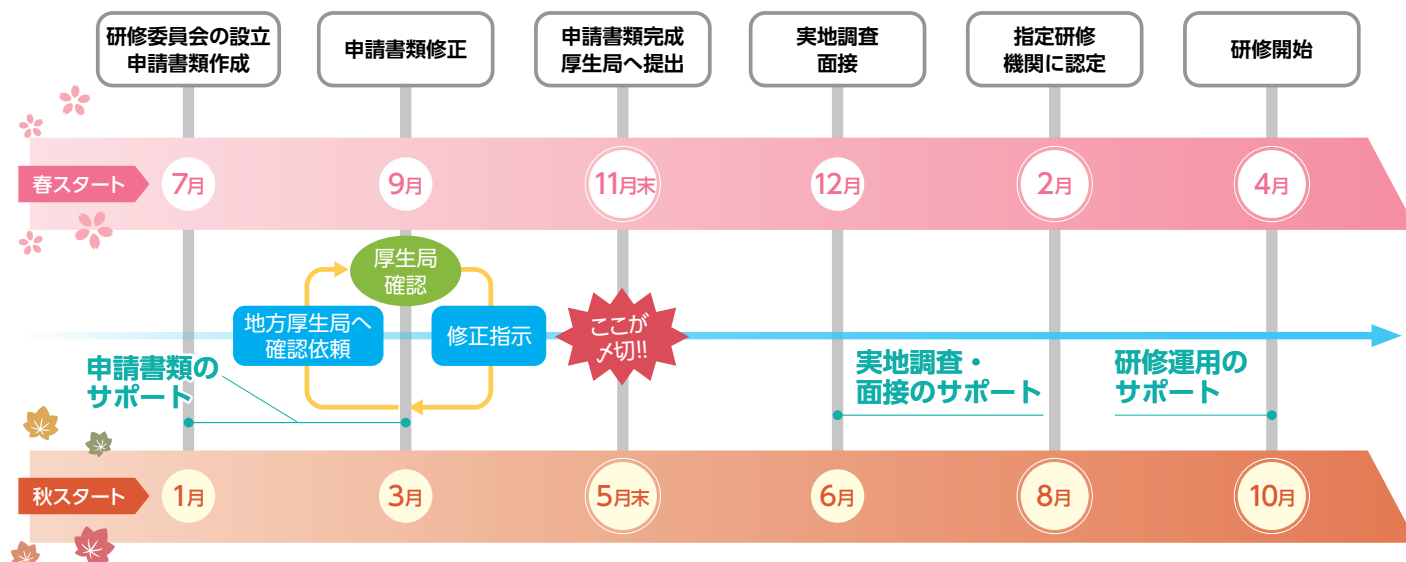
研修委員会の設立
申請書類作成

申請書類修正

申請書類完成
厚生局へ提出

実地調査
面接

指定研修
機関に認定

研修開始

春スタート

7月

9月

11月末

12月

2月

4月

厚生局
確認

地方厚生局へ
確認依頼

修正指示

ここが
〆切!!

申請書類の
サポート

実地調査・
面接のサポート

研修運用の
サポート

秋スタート

1月

3月

5月末

6月

8月

10月